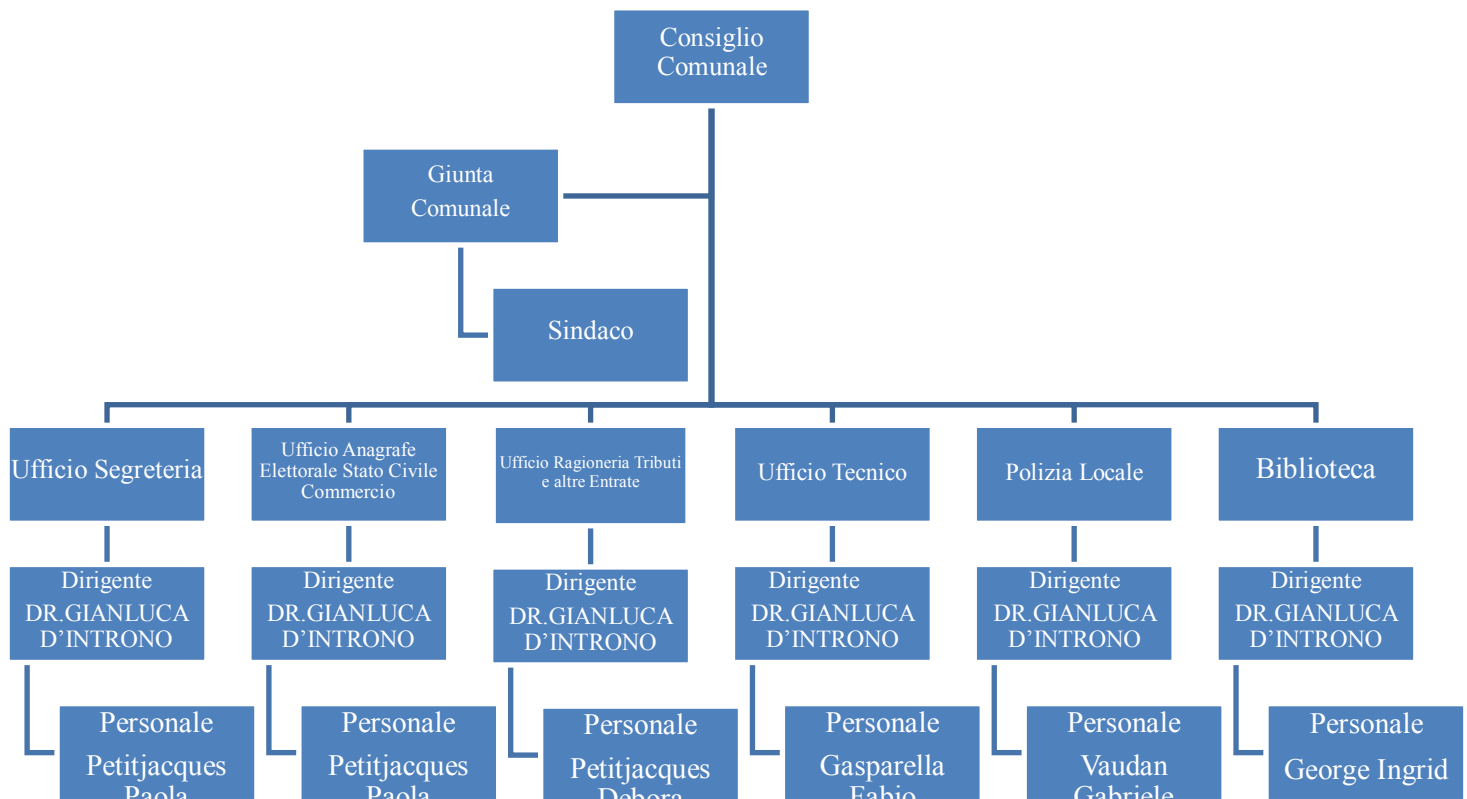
Consiglio Comunale

Giunta Comunale

Sindaco

Ufficio Segreteria

Dirigente DR.GIANLUCA D’INTRONO

Personale Petitjacques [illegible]

Ufficio Anagrafe Elettorale Stato Civile Commercio

Dirigente DR.GIANLUCA D’INTRONO

Personale Petitjacques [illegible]

Ufficio Ragioneria Tributi e altre Entrate

Dirigente DR.GIANLUCA D’INTRONO

Personale Petitjacques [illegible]

Ufficio Tecnico

Dirigente DR.GIANLUCA D’INTRONO

Personale Gasparella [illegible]

Polizia Locale

Dirigente DR.GIANLUCA D’INTRONO

Personale Vaudan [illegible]

Biblioteca

Dirigente DR.GIANLUCA D’INTRONO

Personale George Ingrid